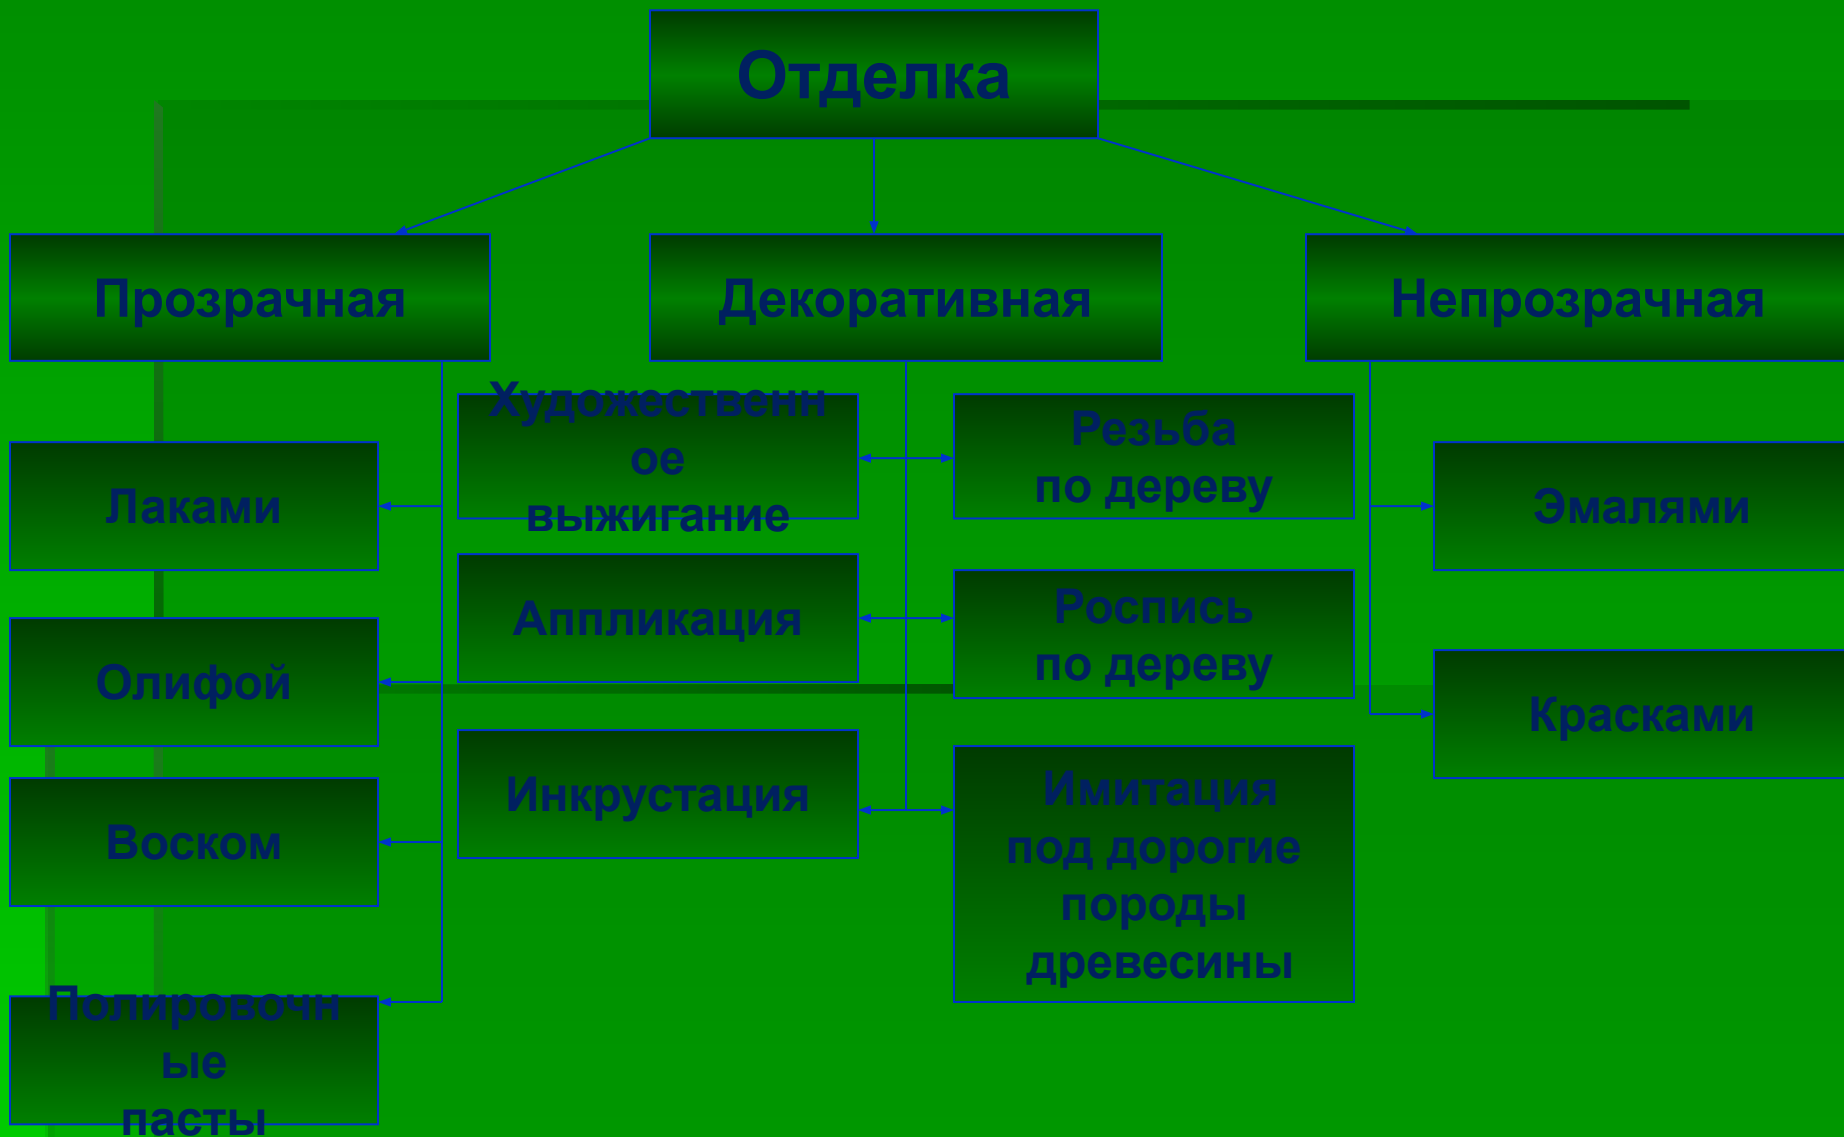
Отделка

Прозрачная

Декоративная

Непрозрачная

Лаками

Олифой

Воском

Полировочные пасты

Художественное выжигание

Аппликация

Инкрустация

Резьба по дереву

Роспись по дереву

Имитация под дорогие породы древесины

Эмалями

Красками